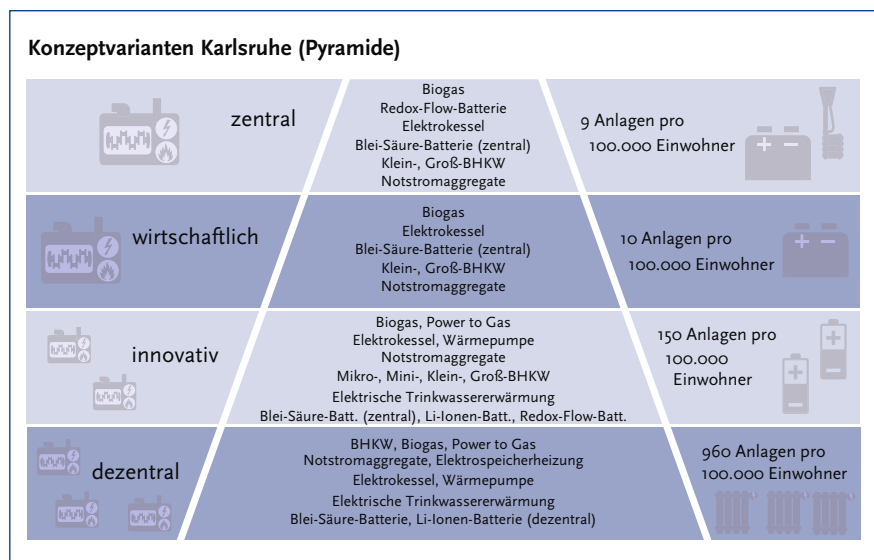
Konzeptvarianten Karlsruhe (Pyramide)

zentral

Biogas
Redox-Flow-Batterie
Elektrokessel
Blei-Säure-Batterie (zentral)
Klein-, Groß-BHKW
Notstromaggregate

9 Anlagen pro 100.000 Einwohner

wirtschaftlich

Biogas
Elektrokessel
Blei-Säure-Batterie (zentral)
Klein-, Groß-BHKW
Notstromaggregate

10 Anlagen pro 100.000 Einwohner

innovativ

Biogas, Power to Gas
Elektrokessel, Wärmepumpe
Notstromaggregate
Mikro-, Mini-, Klein-, Groß-BHKW
Elektrische Trinkwassererwärmung
Blei-Säure-Batt. (zentral), Li-Ionen-Batt., Redox-Flow-Batt.

150 Anlagen pro 100.000 Einwohner

dezentral

BHKW, Biogas, Power to Gas
Notstromaggregate, Elektrospeicherheizung
Elektrokessel, Wärmepumpe
Elektrische Trinkwassererwärmung
Blei-Säure-Batterie, Li-Ionen-Batterie (dezentral)

960 Anlagen pro 100.000 Einwohner